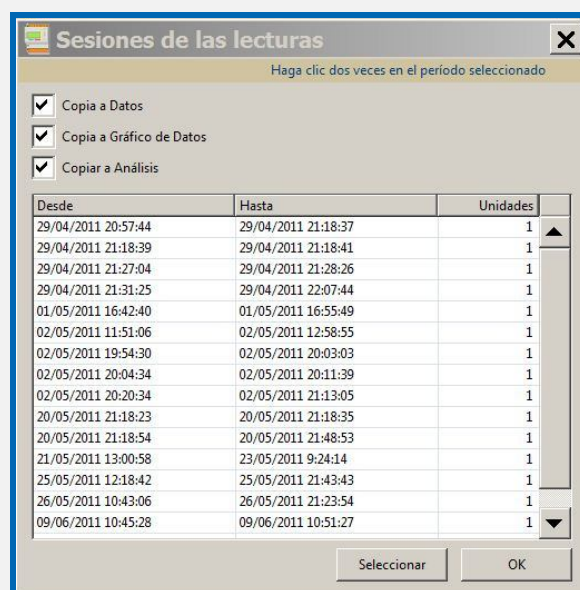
Sesiones de las lecturas

Haga clic dos veces en el período seleccionado

Copia a Datos

Copia a Gráfico de Datos

Copiar a Análisis

| Desde | Hasta | Unidades |
|---|---|---|
| 29/04/2011 20:57:44 | 29/04/2011 21:18:37 | 1 |
| 29/04/2011 21:18:39 | 29/04/2011 21:18:41 | 1 |
| 29/04/2011 21:27:04 | 29/04/2011 21:28:26 | 1 |
| 29/04/2011 21:31:25 | 29/04/2011 22:07:44 | 1 |
| 01/05/2011 16:42:40 | 01/05/2011 16:55:49 | 1 |
| 02/05/2011 11:51:06 | 02/05/2011 12:58:55 | 1 |
| 02/05/2011 19:54:30 | 02/05/2011 20:03:03 | 1 |
| 02/05/2011 20:04:34 | 02/05/2011 20:11:39 | 1 |
| 02/05/2011 20:20:34 | 02/05/2011 21:13:05 | 1 |
| 20/05/2011 21:18:23 | 20/05/2011 21:18:35 | 1 |
| 20/05/2011 21:18:54 | 20/05/2011 21:48:53 | 1 |
| 21/05/2011 13:00:58 | 23/05/2011 9:24:14 | 1 |
| 25/05/2011 12:18:42 | 25/05/2011 21:43:43 | 1 |
| 26/05/2011 10:43:06 | 26/05/2011 21:23:54 | 1 |
| 09/06/2011 10:45:28 | 09/06/2011 10:51:27 | 1 |

Seleccionar

OK